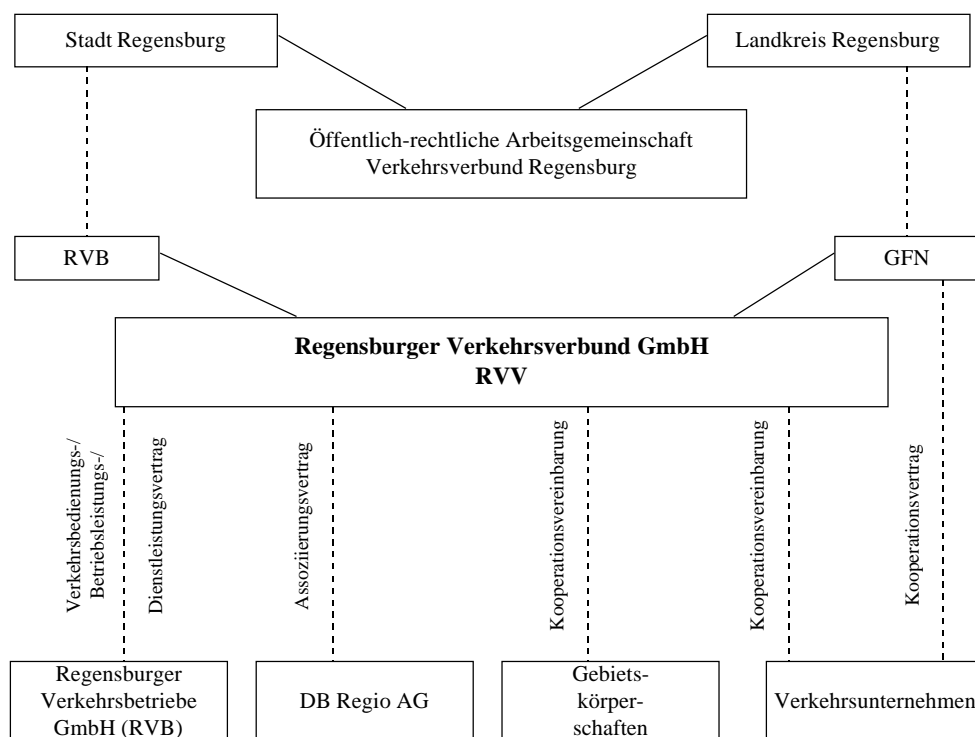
Stadt Regensburg

Landkreis Regensburg

Öffentlich-rechtliche Arbeitsgemeinschaft Verkehrsverbund Regensburg

RVB

GFN

**Regensburger Verkehrsverbund GmbH RVV**

Verkehrsbedienungs-/ Betriebsleistungs-/ Dienstleistungsvertrag

Assoziierungsvertrag

Kooperationsvereinbarung

Kooperationsvereinbarung

Kooperationsvertrag

Regensburger Verkehrsbetriebe GmbH (RVB)

DB Regio AG

Gebietskörperschaften

Verkehrsunternehmen